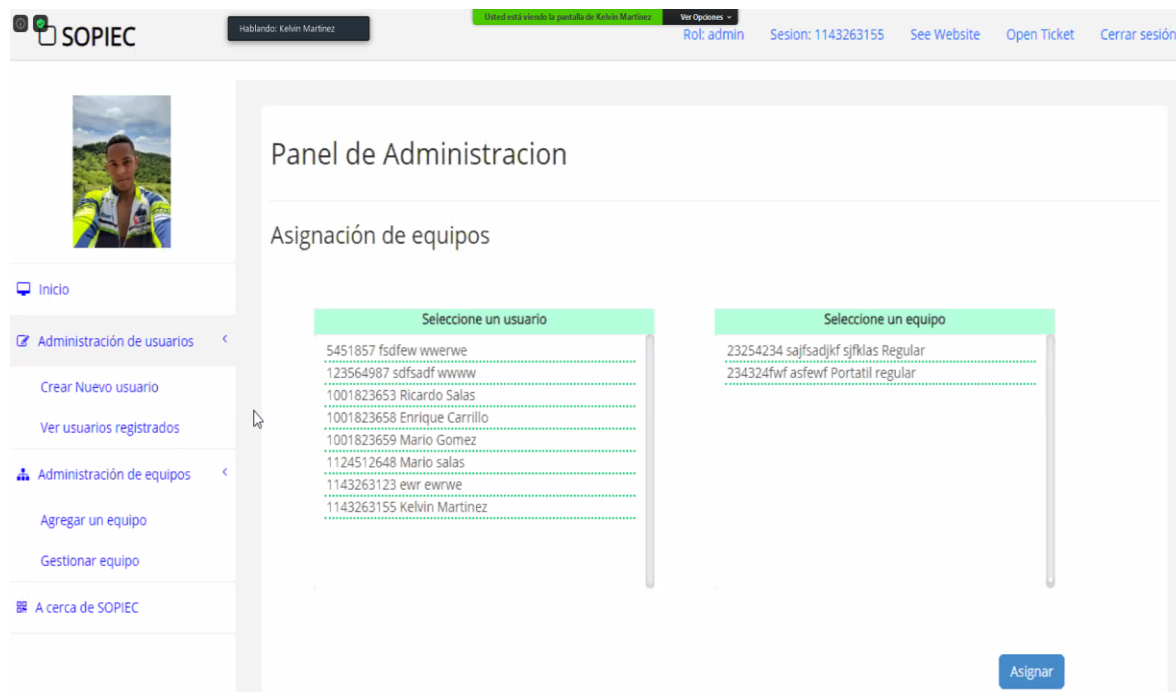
SOPIEC

Hablando: Kelvin Martinez

Usted está viendo la pantalla de Kelvin Martinez

Ver Opciones

Rol: admin Sesion: 1143263155 See Website Open Ticket Cerrar sesión

Inicio

Administración de usuarios

Crear Nuevo usuario

Ver usuarios registrados

Administración de equipos

Agregar un equipo

Gestionar equipo

A cerca de SOPIEC

Panel de Administracion

Asignación de equipos

Seleccione un usuario

5451857 fsdfew wwerwe
123564987 sdfsadf wwww
1001823653 Ricardo Salas
1001823658 Enrique Carrillo
1001823659 Mario Gomez
1124512648 Mario salas
1143263123 ewr ewrwe
1143263155 Kelvin Martinez

Seleccione un equipo

23254234 sajfsadjkf sjfklas Regular
234324fwf asfewf Portatil regular

Asignar